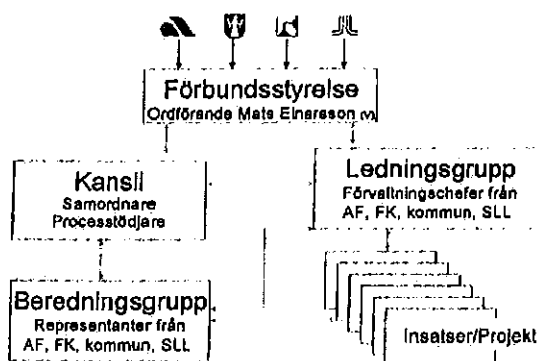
Förbundsstyrelse
Ordförande Mats Einarsson (v)

Kansli
Samordnare
Processtödjare

Ledningsgrupp
Förvaltningschefer från
AF, FK, kommun, SLL

Beredningsgrupp
Representanter från
AF, FK, kommun, SLL

Insatser/Projekt